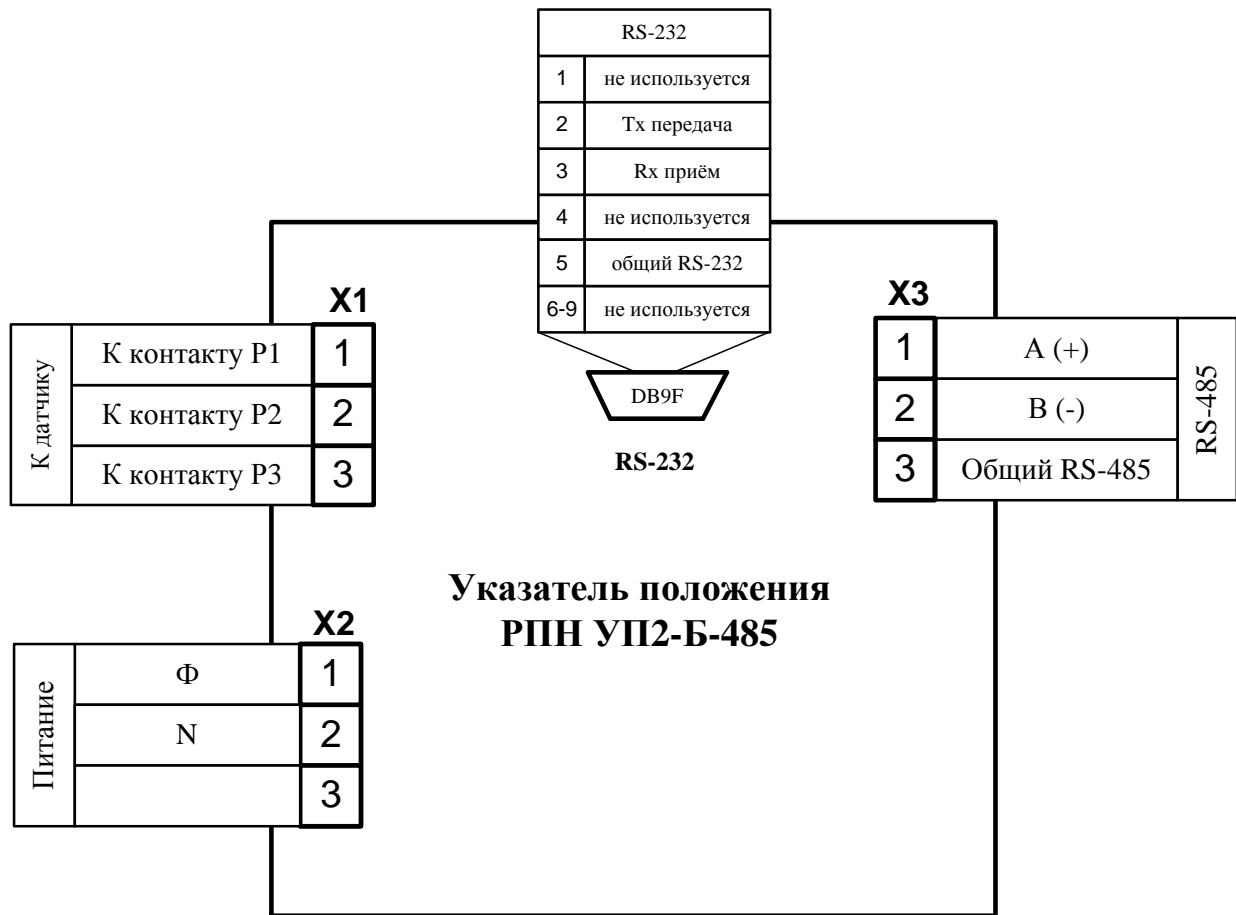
| RS-232 | |
|---|---|
| 1 | не используется |
| 2 | Tx передача |
| 3 | Rx приём |
| 4 | не используется |
| 5 | общий RS-232 |
| 6-9 | не используется |

DB9F

RS-232

X1

| К датчику | | |
|---|---|---|
| | К контакту P1 | 1 |
| | К контакту P2 | 2 |
| | К контакту P3 | 3 |

X3

| | | RS-485 |
|---|---|---|
| 1 | A (+) | |
| 2 | B (-) | |
| 3 | Общий RS-485 | |

Указатель положения
РПН УП2-Б-485

X2

| Питание | | |
|---|---|---|
| | Ф | 1 |
| | N | 2 |
| | | 3 |